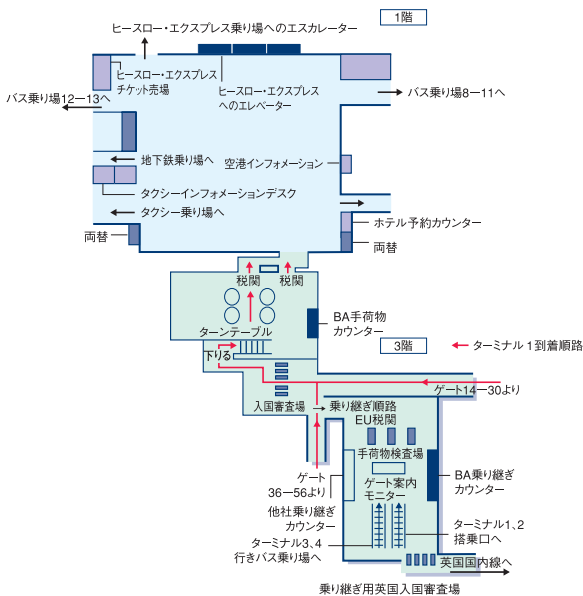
1階

ヒースロー・エクスプレス乗り場へのエスカレーター

ヒースロー・エクスプレス チケット売場

ヒースロー・エクスプレス へのエレベーター

バス乗り場12－13へ

バス乗り場8－11へ

地下鉄乗り場へ

空港インフォメーション

タクシーインフォメーションデスク

タクシー乗り場へ

ホテル予約カウンター

両替

両替

税関

税関

BA手荷物 カウンター

ターンテーブル

下りる

3階

ターミナル１到着順路

ゲート14－30より

入国審査場

乗り継ぎ順路

EU税関

手荷物検査場

ゲート案内 モニター

BA乗り継ぎ カウンター

ゲート 36－56より

他社乗り継ぎ カウンター

ターミナル1、2 搭乗口へ

ターミナル3、4 行きバス乗り場へ

英国国内線へ

乗り継ぎ用英国入国審査場